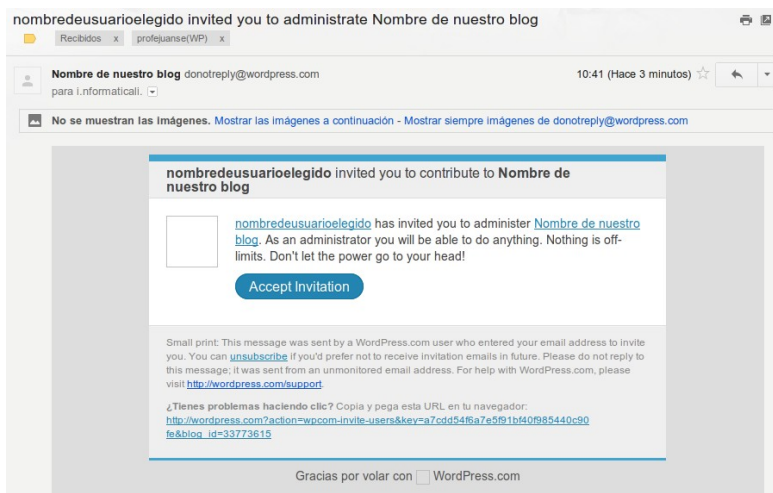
nombredeusuarioelegido invited you to administrate Nombre de nuestro blog

Recibidos x profejuanse(WP) x

Nombre de nuestro blog donotreply@wordpress.com
para i.nformaticali.

10:41 (Hace 3 minutos)

No se muestran las imágenes. Mostrar las imágenes a continuación - Mostrar siempre imágenes de donotreply@wordpress.com

nombredeusuarioelegido invited you to contribute to Nombre de nuestro blog

nombredeusuarioelegido has invited you to administer Nombre de nuestro blog. As an administrator you will be able to do anything. Nothing is off-limits. Don't let the power go to your head!

Accept Invitation

Small print: This message was sent by a WordPress.com user who entered your email address to invite you. You can unsubscribe if you'd prefer not to receive invitation emails in future. Please do not reply to this message; it was sent from an unmonitored email address. For help with WordPress.com, please visit http://wordpress.com/support.

¿Tienes problemas haciendo clic? Copia y pega esta URL en tu navegador: http://wordpress.com?action=wpcom-invite-users&key=a7cdd54f6a7e5f91bf40f985440c90fe&blog_id=33773615

Gracias por volar con WordPress.com